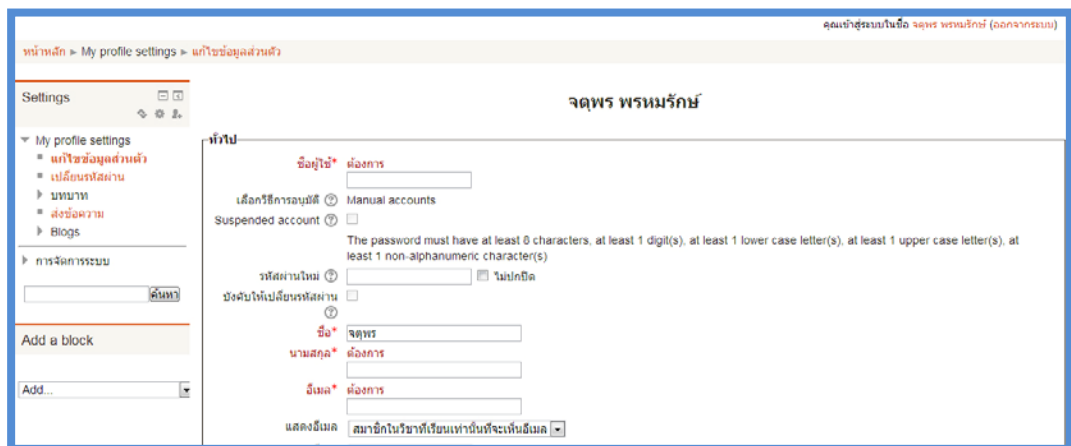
คุณเข้าสู่ระบบในชื่อ จตุพร พรหมรักษ์ (ออกจากระบบ)

หน้าหลัก ► My profile settings ► แก้ไขข้อมูลส่วนตัว

Settings

▼ My profile settings
แก้ไขข้อมูลส่วนตัว
เปลี่ยนรหัสผ่าน
▶ บทบาท
ส่งข้อความ
▶ Blogs

▶ การจัดการระบบ

ค้นหา

Add a block

Add...

จตุพร พรหมรักษ์

ทั่วไป

ชื่อผู้ใช้* ต้องการ

เลือกวิธีการอนุมัติ ⓘ Manual accounts

Suspended account ⓘ

The password must have at least 8 characters, at least 1 digit(s), at least 1 lower case letter(s), at least 1 upper case letter(s), at least 1 non-alphanumeric character(s)

รหัสผ่านใหม่ ⓘ ไม่ปกปิด

บังคับให้เปลี่ยนรหัสผ่าน ⓘ

ชื่อ* จตุพร

นามสกุล* ต้องการ

อีเมล* ต้องการ

แสดงอีเมล สมาชิกในวิชาที่เรียนเท่านั้นที่จะเห็นอีเมล